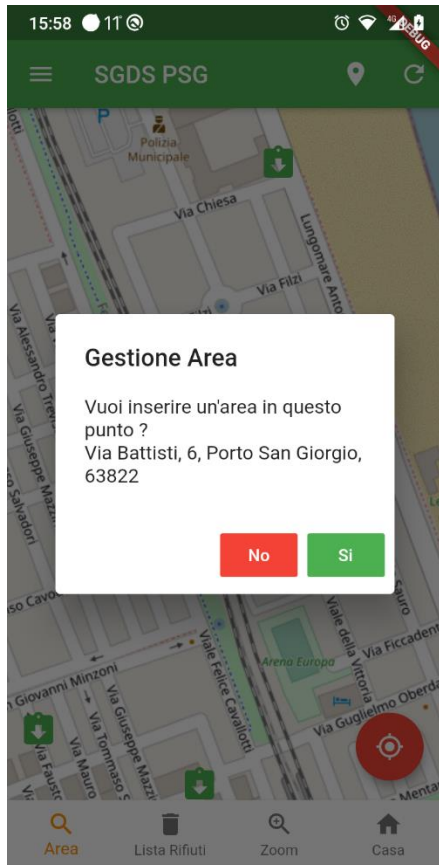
15:58 11° 
DEBUG
SGDS PSG

Polizia Municipale
Via Chiesa
Lungomare Anto
Via Filzi
Via Alessandro Trevi
Via Giuseppe Mazzini
Salvadori

Gestione Area

Vuoi inserire un'area in questo punto ?
Via Battisti, 6, Porto San Giorgio, 63822

No
Si

so Cavo
Giovanni Minzoni
Via Giuseppe Mazzini
Via Tommaso
Via Mauro
Via Fausto
Viale Felice Cavallotti
Arena Europa
Viale della Vittoria
Via Ficcadenti
Via Guglielmo Oberdan
Sauro
Menta

Area
Lista Rifiuti
Zoom
Casa